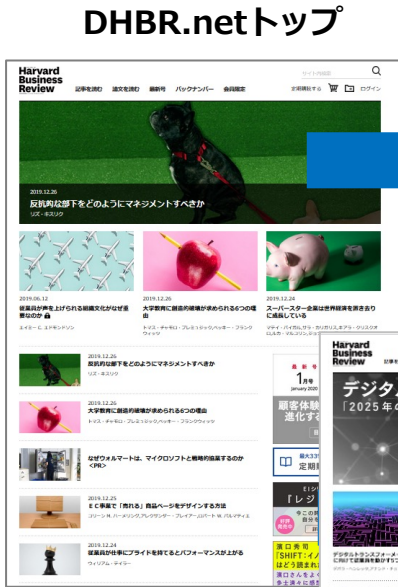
DHBR.netトップ

Harvard Business Review

記事を読む　論文を読む　最新号　バックナンバー　会員限定

サイト内検索

定期購読する　ログイン

2019.12.26
反抗的な部下をどのようにマネジメントすべきか
リズ・キスリク

2019.06.12
従業員が声を上げられる組織文化がなぜ重要なのか
エイミー C. エドモンドソン

2019.12.26
大学教育に創造的破壊が求められる6つの理由
トッド・チャ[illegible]

2019.12.24
スーパースター企業は世界経済を衰退させているのか
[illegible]

2019.12.26
反抗的な部下をどのようにマネジメントすべきか
リズ・キスリク

2019.12.26
大学教育に創造的破壊が求められる6つの理由
トッド・チャ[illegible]

なぜウォルマートは、マイクロソフトと戦略的協業するのか
<PR>

2019.12.25
EC事業で「売れる」商品ページをデザインする方法
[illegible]

2019.12.24
従業員が仕事にプライドを持てるとパフォーマンスが上がる
ウィリアム・テイラー

1月号
January 2020

顧客体験
進化す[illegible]

最大33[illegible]
定期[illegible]

『レジ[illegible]

Harvard Business Review

デジタ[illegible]
「2025年の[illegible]

デジタルトランスフォーメ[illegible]